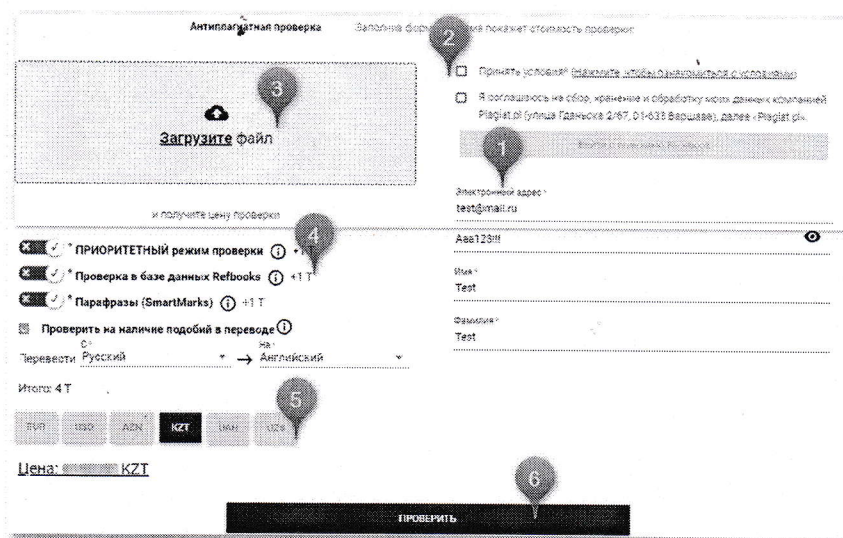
Антиплагиатная проверка

Заполни форму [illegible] покажет стоимость проверки

2

Принять условия* (Нажмите, чтобы ознакомиться с условиями)

Я соглашаюсь на сбор, хранение и обработку моих данных компанией Plagiat.pl (улица Гданьска 2/67, 01-633 Варшава), далее «Plagiat.pl».

3

Загрузите файл

1

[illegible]

Электронный адрес *
test@mail.ru

и получите цену проверки

4

* ПРИОРИТЕТНЫЙ режим проверки +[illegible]

Aaa123!!!

* Проверка в базе данных Refbooks +1 T

Имя *
Test

* Парафразы (SmartMarks) +1 T

Фамилия *
Test

Проверить на наличие подобий в переводе

Перевести С * Русский → На * Английский

Итого: 4 T

5

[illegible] USD AZN KZT UAH UZS

Цена: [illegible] KZT

6

ПРОВЕРИТЬ